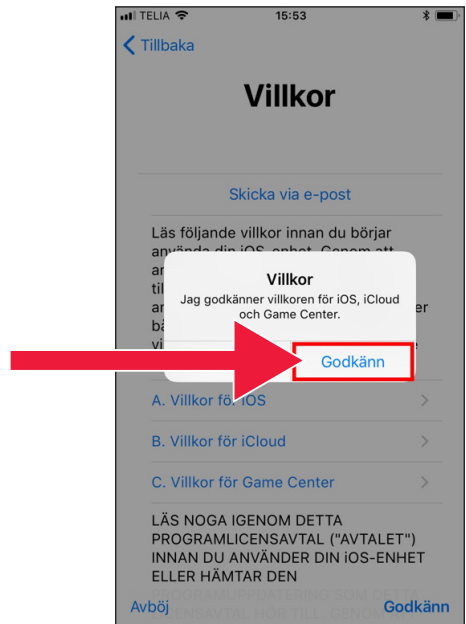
TELIA 15:53

Tillbaka

Villkor

Skicka via e-post

Läs följande villkor innan du börjar använda din iOS-enhet. Genom att an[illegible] til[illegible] an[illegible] er ba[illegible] vi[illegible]

Villkor
Jag godkänner villkoren för iOS, iCloud och Game Center.

Godkänn

A. Villkor för iOS

B. Villkor för iCloud

C. Villkor för Game Center

LÄS NOGA IGENOM DETTA PROGRAMLICENSAVTAL ("AVTALET") INNAN DU ANVÄNDER DIN iOS-ENHET ELLER HÄMTAR DEN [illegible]

Avböj

Godkänn